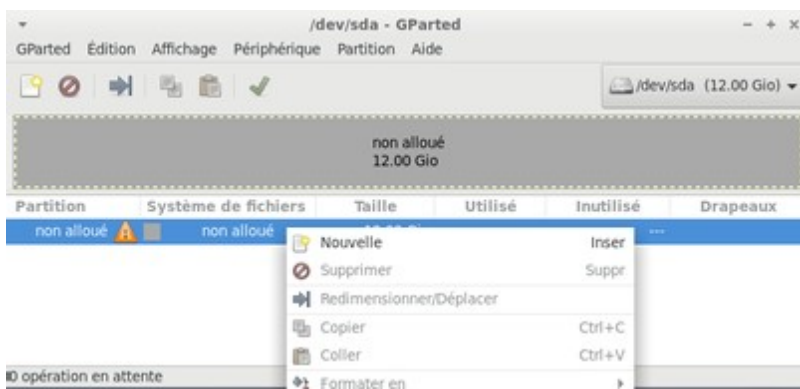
/dev/sda - GParted

GParted Édition Affichage Périphérique Partition Aide

/dev/sda (12.00 Gio)

non alloué
12.00 Gio

| Partition | Système de fichiers | Taille | Utilisé | Inutilisé | Drapeaux |
|---|---|---|---|---|---|
| non alloué | non alloué | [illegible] | | --- | |

Nouvelle Inser
Supprimer Suppr
Redimensionner/Déplacer
Copier Ctrl+C
Coller Ctrl+V
Formater en

0 opération en attente